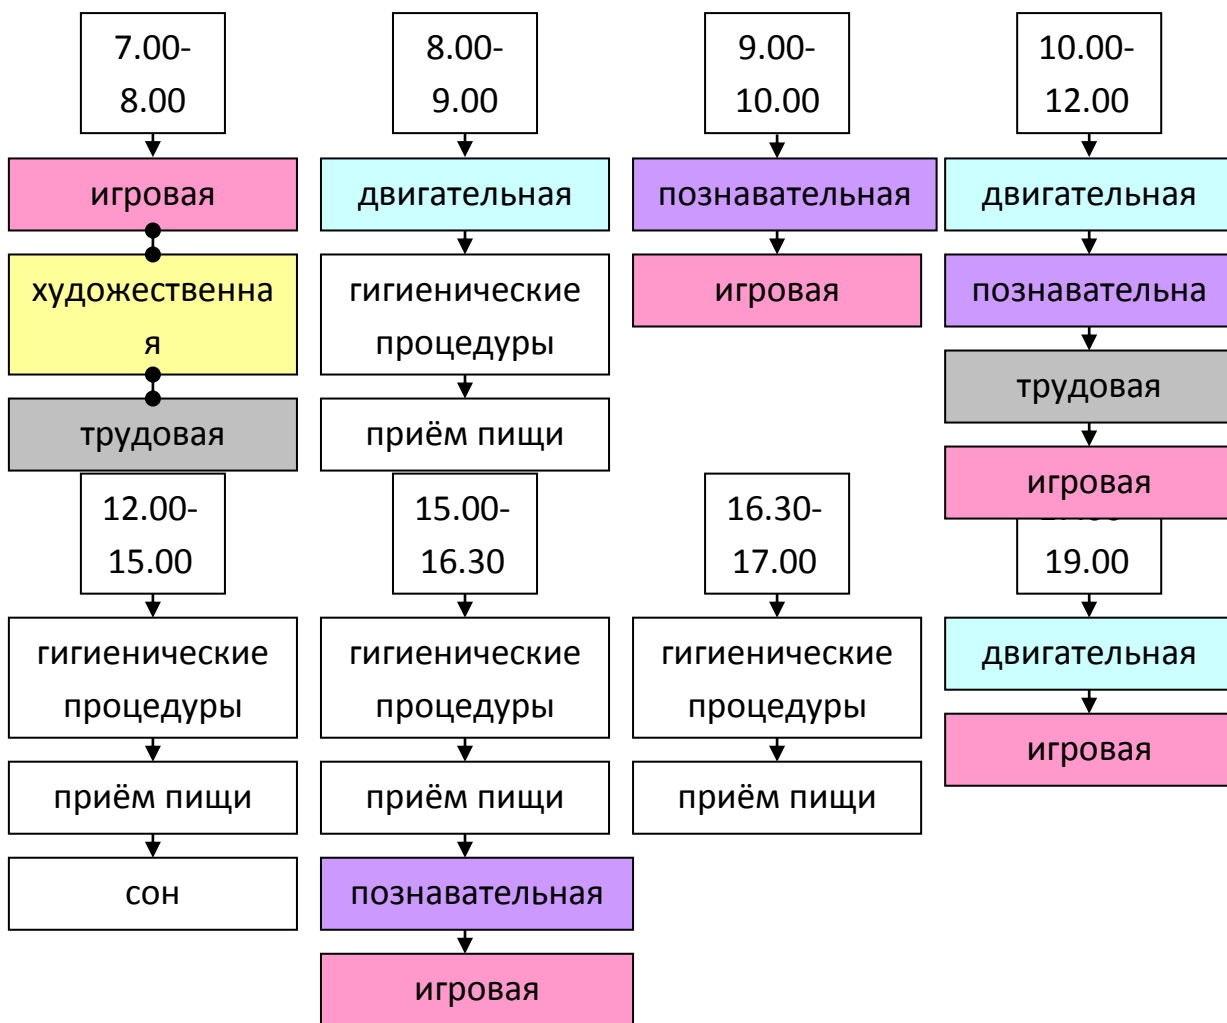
7.00-8.00

игровая

художественная

трудовая

8.00-9.00

двигательная

гигиенические процедуры

приём пищи

9.00-10.00

познавательная

игровая

10.00-12.00

двигательная

познавательна

трудовая

игровая

12.00-15.00

гигиенические процедуры

приём пищи

сон

15.00-16.30

гигиенические процедуры

приём пищи

познавательная

игровая

16.30-17.00

гигиенические процедуры

приём пищи

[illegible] 19.00

двигательная

игровая